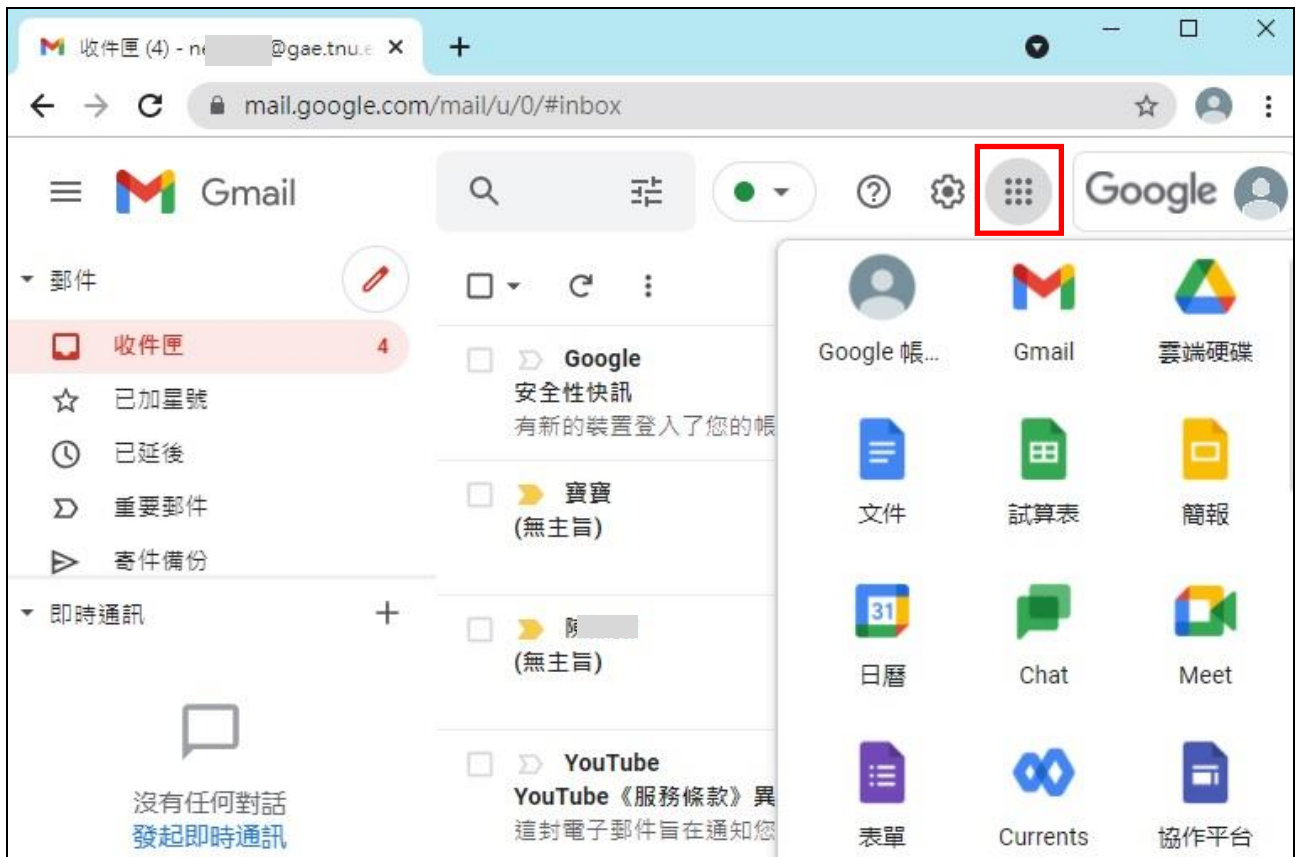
收件匣 (4) - ne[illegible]@gae.tnu.e ×
+
mail.google.com/mail/u/0/#inbox
Gmail
Google
郵件
收件匣 4
已加星號
已延後
重要郵件
寄件備份
即時通訊 +
沒有任何對話
發起即時通訊
Google
安全性快訊
有新的裝置登入了您的帳
寶寶
(無主旨)
陳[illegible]
(無主旨)
YouTube
YouTube《服務條款》異
這封電子郵件旨在通知您
Google 帳...
Gmail
雲端硬碟
文件
試算表
簡報
31
日曆
Chat
Meet
表單
Currents
協作平台